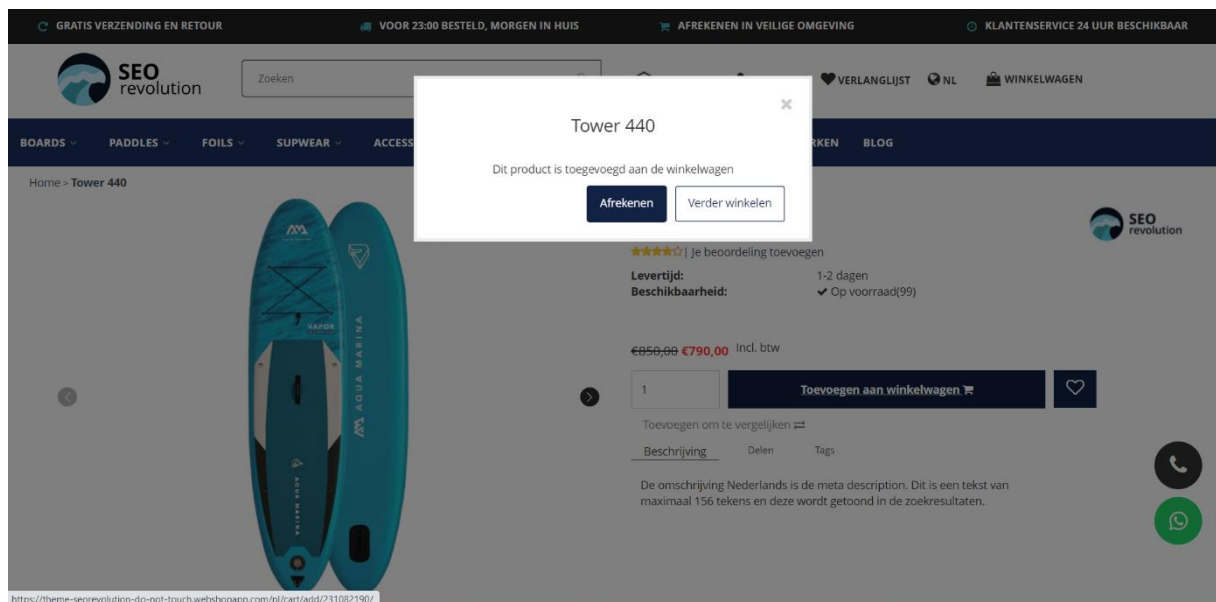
GRATIS VERZENDING EN RETOUR
VOOR 23:00 BESTELD, MORGEN IN HUIS
AFREKENEN IN VEILIGE OMGEVING
KLANTENSERVICE 24 UUR BESCHIKBAAR

SEO revolution
Zoeken
VERLANGLIJST NL WINKELWAGEN

BOARDS PADDLES FOILS SUPWEAR ACCESS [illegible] RKEN BLOG

Home > Tower 440

×
Tower 440
Dit product is toegevoegd aan de winkelwagen
Afrekenen Verder winkelen

SEO revolution

VAPOR
AQUA MARINA

| Je beoordeling toevoegen
Levertijd: 1-2 dagen
Beschikbaarheid: ✔ Op voorraad(99)

€850,00 €790,00 Incl. btw

1
Toevoegen aan winkelwagen
Toevoegen om te vergelijken

Beschrijving Delen Tags

De omschrijving Nederlands is de meta description. Dit is een tekst van maximaal 156 tekens en deze wordt getoond in de zoekresultaten.

https://theme-seorevolution-do-not-touch.webshopapp.com/nl/cart/add/231082190/